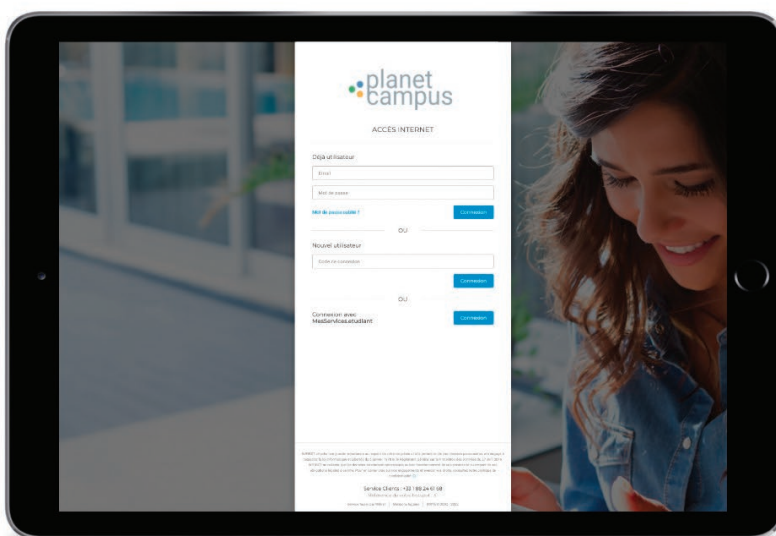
planet campus

ACCÈS INTERNET

Déjà utilisateur

Email

Mot de passe

Mot de passe oublié ?

Connexion

OU

Nouvel utilisateur

Code de connexion

Connexion

OU

Connexion avec MesServices.etudiant

Connexion

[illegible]

Service Clients : +33 1 89 24 61 98

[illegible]

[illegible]